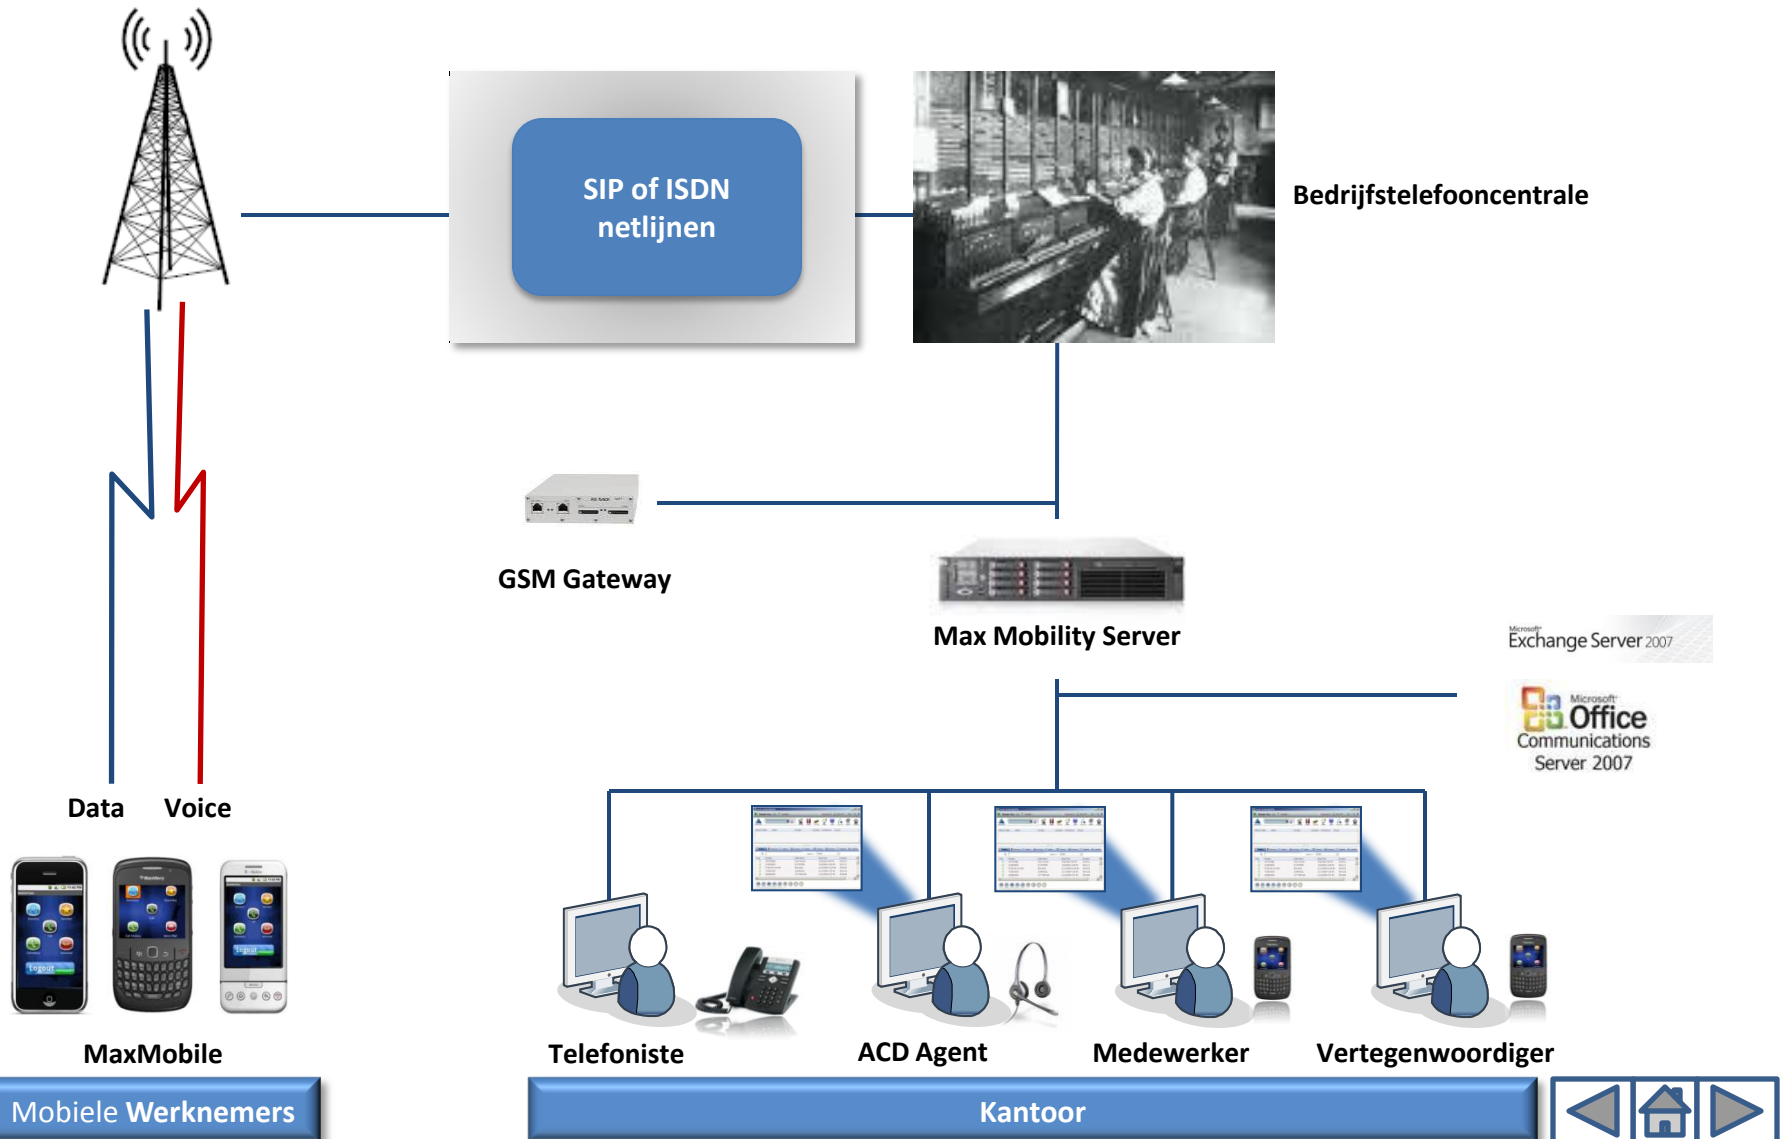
SIP of ISDN netlijnen

Bedrijfstelefooncentrale

GSM Gateway

Max Mobility Server

Microsoft Exchange Server 2007

Microsoft Office Communications Server 2007

Data

Voice

MaxMobile

Telefoniste

ACD Agent

Medewerker

Vertegenwoordiger

Mobiele Werknemers

Kantoor